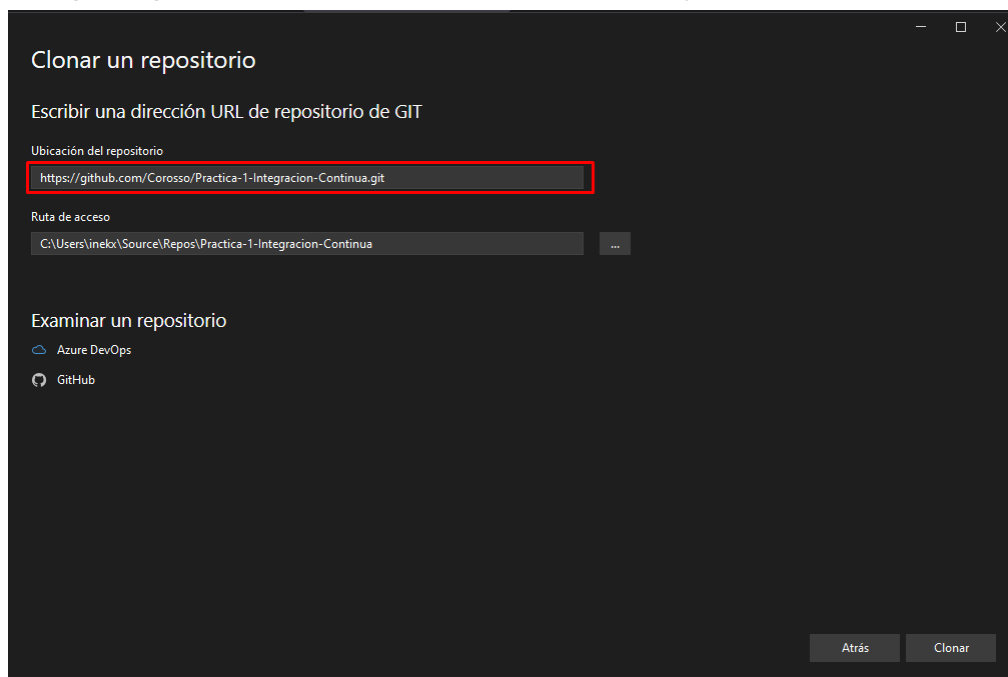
Clonar un repositorio

Escribir una dirección URL de repositorio de GIT

Ubicación del repositorio

https://github.com/Corosso/Practica-1-Integracion-Continua.git

Ruta de acceso

C:\Users\inekx\Source\Repos\Practica-1-Integracion-Continua

...

Examinar un repositorio

Azure DevOps

GitHub

Atrás

Clonar